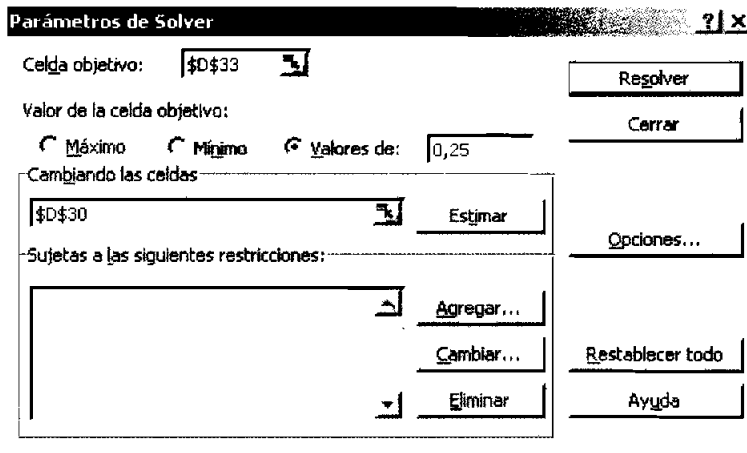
Parámetros de Solver

?| x

Celda objetivo: $D$33

Valor de la celda objetivo:

Máximo Mínimo Valores de: 0,25

Cambiando las celdas

$D$30

Estimar

Sujetas a las siguientes restricciones:

Agregar...

Cambiar...

Eliminar

Resolver

Cerrar

Opciones...

Restablecer todo

Ayuda